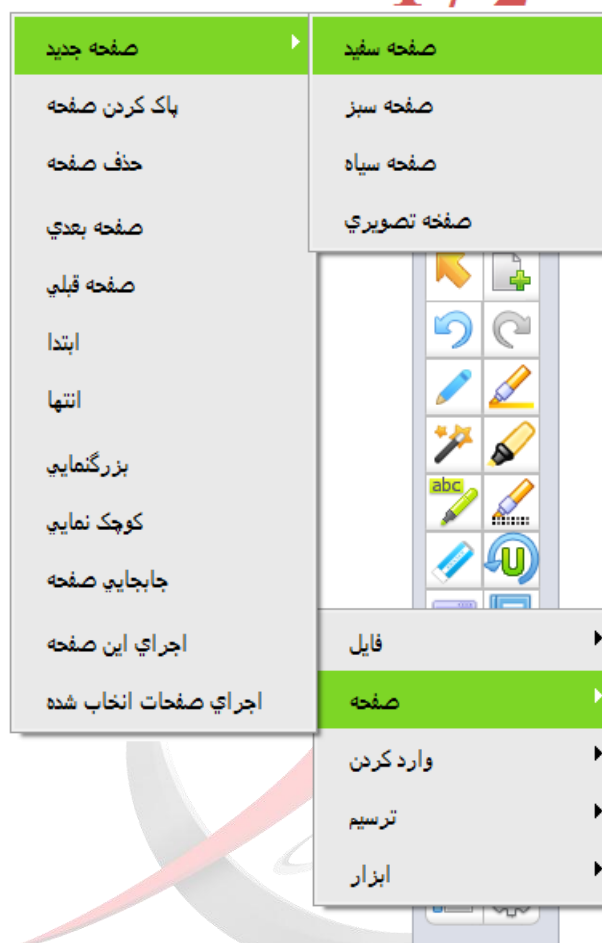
صفحه جديد
پاک کردن صفحه
حذف صفحه
صفحه بعدي
صفحه قبلي
ابتدا
انتها
بزرگنمايي
کوچک نمايي
جابجايي صفحه
اجراي اين صفحه
اجراي صفحات انخاب شده

صفحه سفيد
صفحه سبز
صفحه سياه
صفحه تصويري

abc

فايل
صفحه
وارد کردن
ترسيم
ابزار